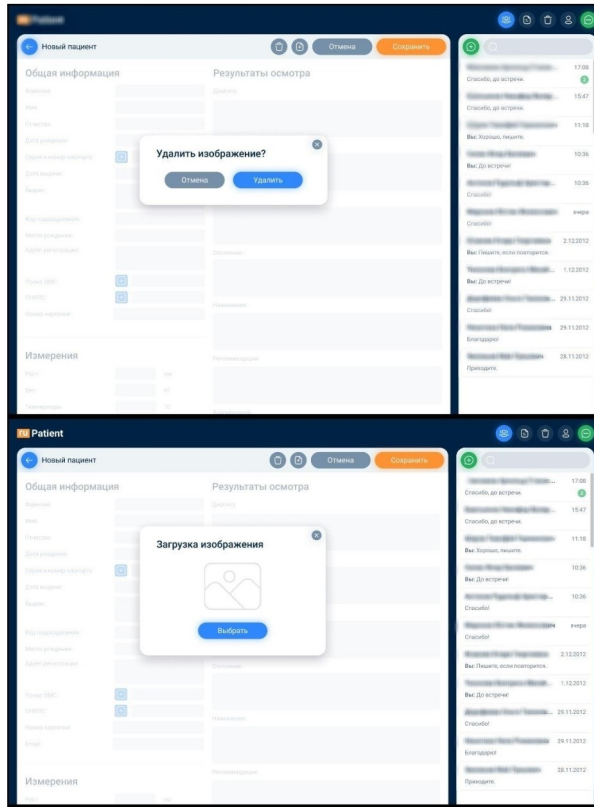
Новый пациент

Отмена

Сохранить

Общая информация

Результаты осмотра

Удалить изображение?

Отмена

Удалить

Измерения

17:08
Спасибо, до встречи.

15:47
Спасибо, до встречи.

11:18
Вы: Хорошо, пишите.

10:36
Вы: До встречи!

10:36
Спасибо!

вчера
Спасибо!

2.12.2012
Вы: Пишите, если повторится.

1.12.2012
Вы: До встречи!

29.11.2012
Спасибо!

29.11.2012
Благодарю!

28.11.2012
Приходите.

ru Patient

Новый пациент

Отмена

Сохранить

Общая информация

Результаты осмотра

Загрузка изображения

Выбрать

Измерения

17:08
Спасибо, до встречи.

15:47
Спасибо, до встречи.

11:18
Вы: Хорошо, пишите.

10:36
Вы: До встречи!

10:36
Спасибо!

вчера
Спасибо!

2.12.2012
Вы: Пишите, если повторится.

1.12.2012
Вы: До встречи!

29.11.2012
Спасибо!

29.11.2012
Благодарю!

28.11.2012
Приходите.